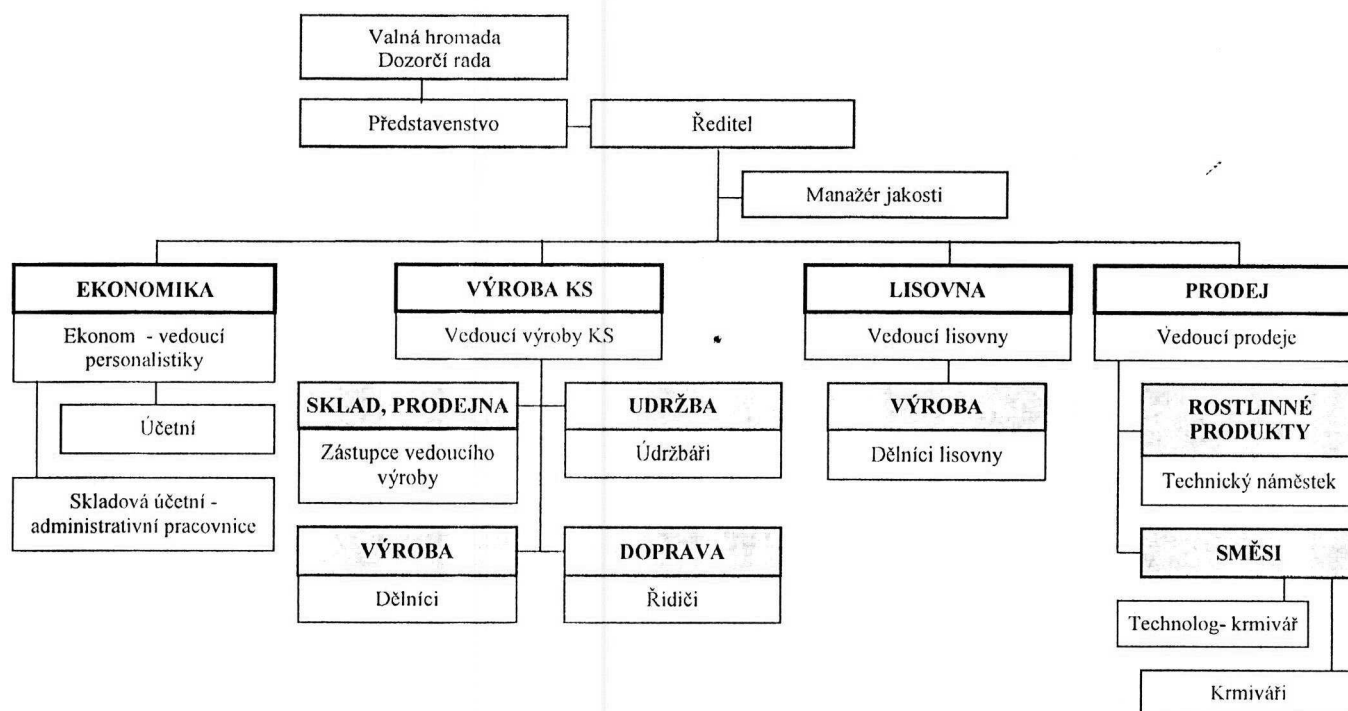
Valná hromada
Dozorčí rada

Představenstvo

Ředitel

Manažér jakosti

EKONOMIKA

Ekonom - vedoucí personalistiky

Účetní

Skladová účetní - administrativní pracovnice

VÝROBA KS

Vedoucí výroby KS

SKLAD, PRODEJNA

Zástupce vedoucího výroby

UDRŽBA

Údržbáři

VÝROBA

Dělníci

DOPRAVA

Řidiči

LISOVNA

Vedoucí lisovny

VÝROBA

Dělníci lisovny

PRODEJ

Vedoucí prodeje

ROSTLINNÉ PRODUKTY

Technický náměstek

SMĚSI

Technolog- krmivář

Krmiváři